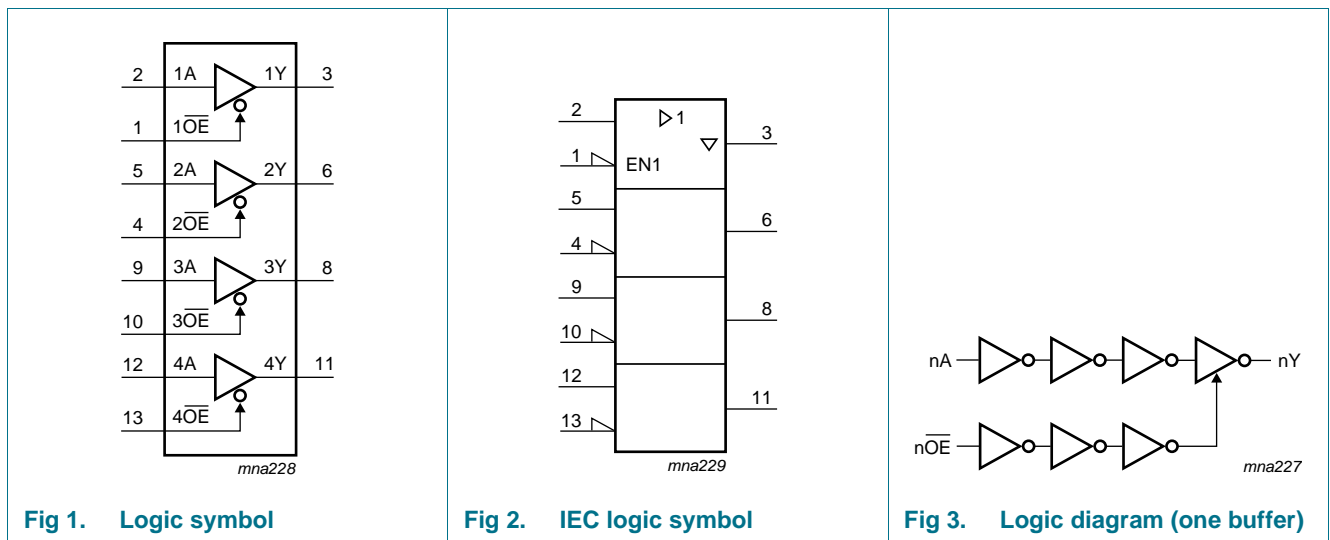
2 1A 1Y 3
1 $1\overline{OE}$
5 2A 2Y 6
4 $2\overline{OE}$
9 3A 3Y 8
10 $3\overline{OE}$
12 4A 4Y 11
13 $4\overline{OE}$
mna228

Fig 1. Logic symbol

2 ▷1
3
1 EN1
5
6
4
9
8
10
12
11
13
mna229

Fig 2. IEC logic symbol

nA nY
$n\overline{OE}$
mna227

Fig 3. Logic diagram (one buffer)